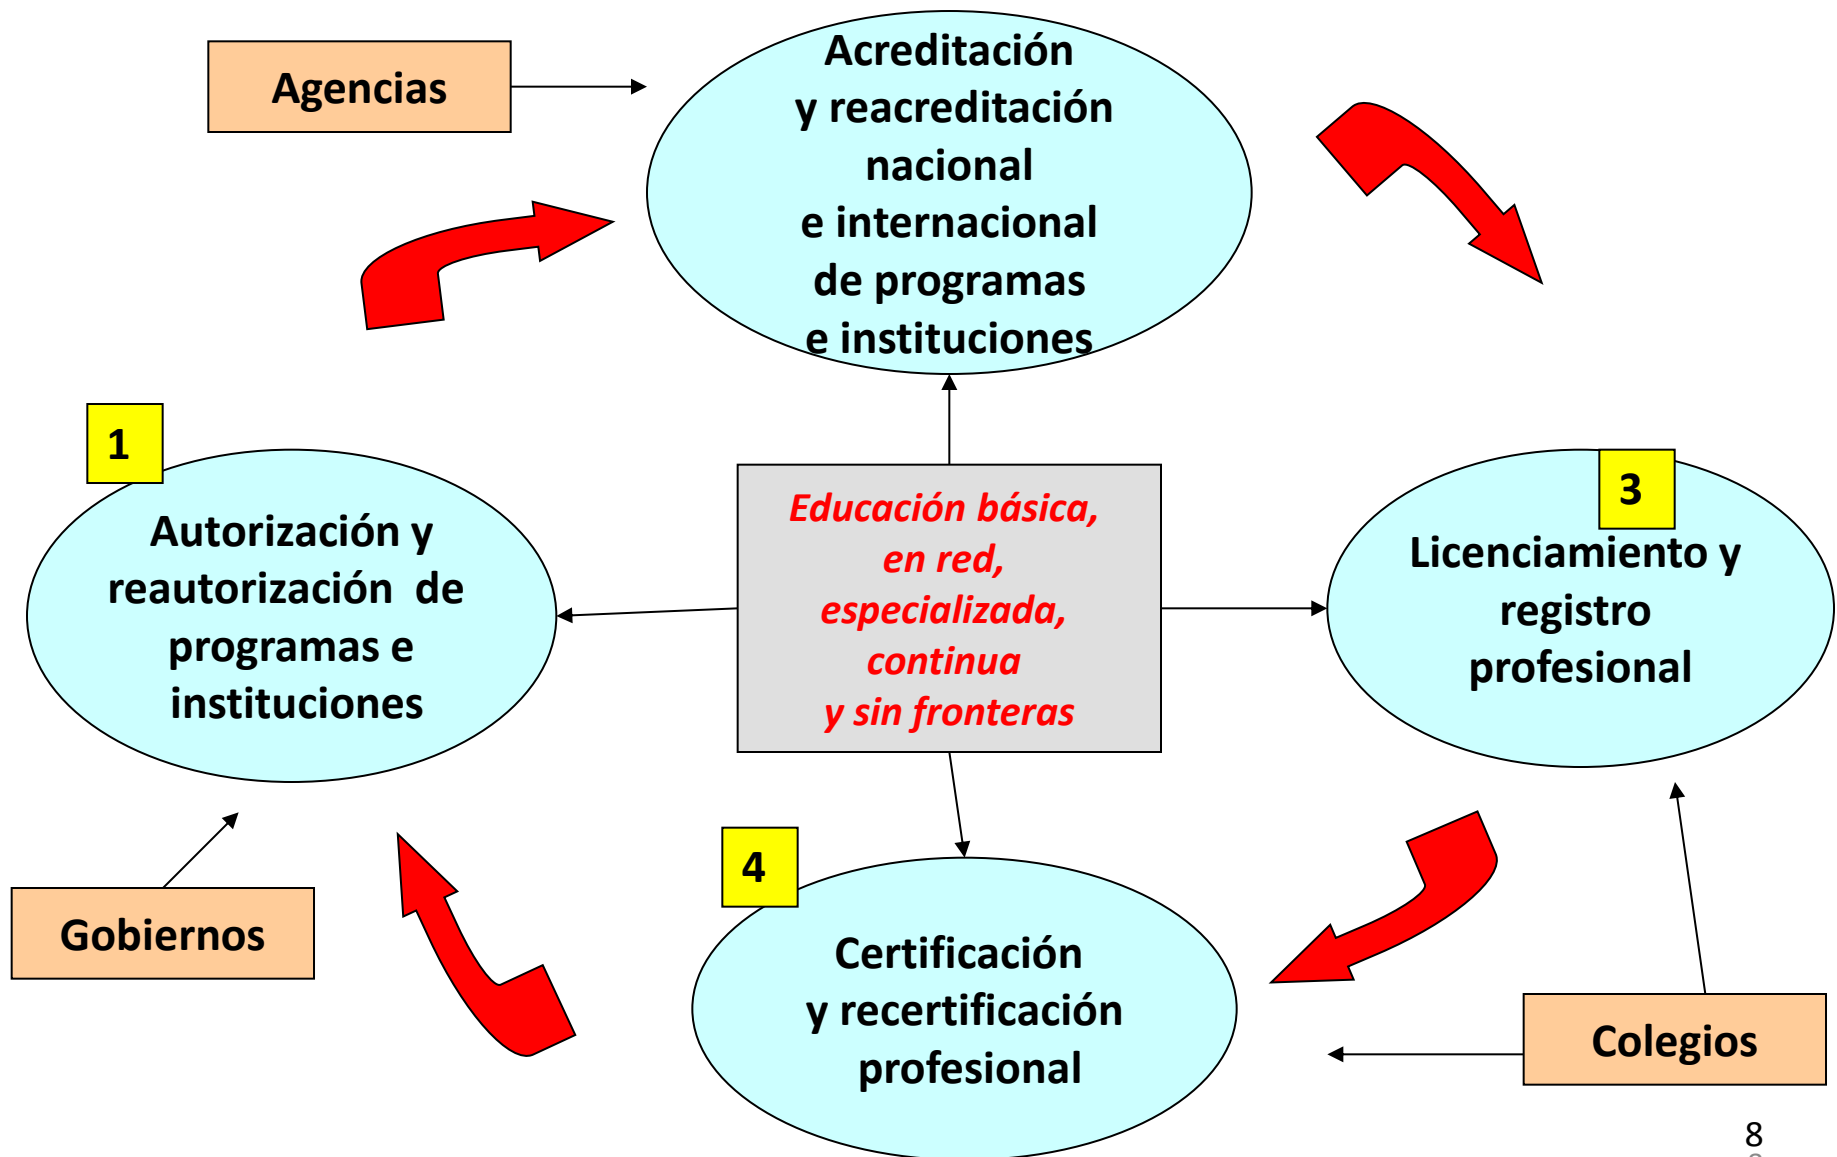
Agencias

Acreditación y reacreditación nacional e internacional de programas e instituciones

1

Autorización y reautorización de programas e instituciones

Educación básica, en red, especializada, continua y sin fronteras

3

Licenciamiento y registro profesional

4

Certificación y recertificación profesional

Gobiernos

Colegios

8